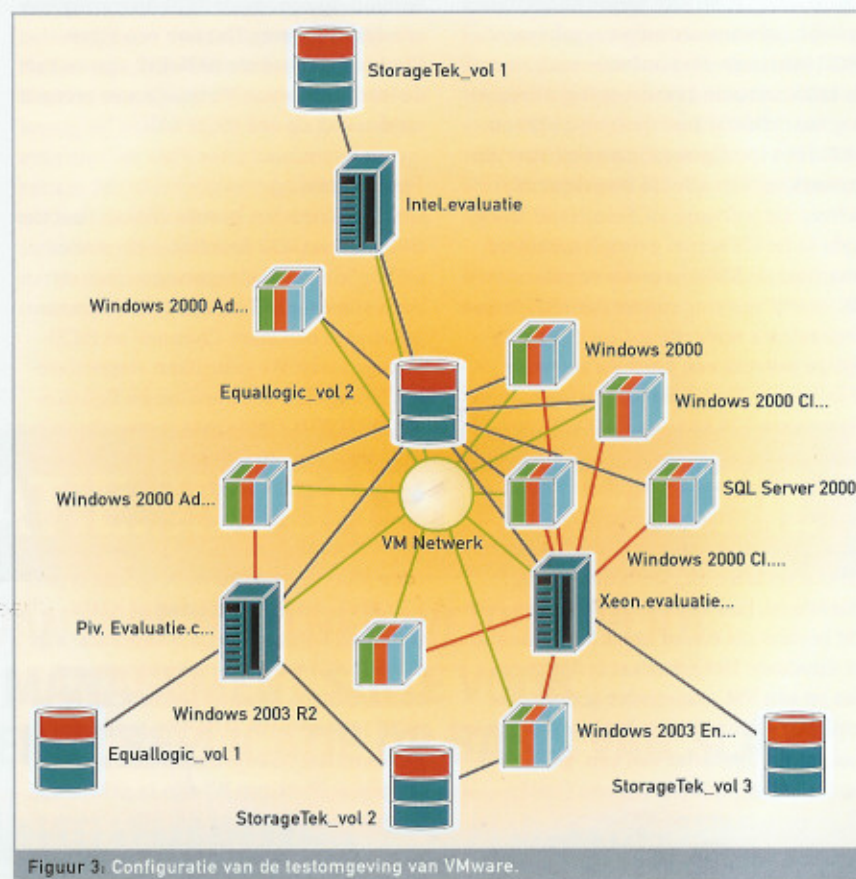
StorageTek_vol 1

Intel.evaluatie

Windows 2000 Ad...

Windows 2000

Equallogic_vol 2

Windows 2000 Cl...

Windows 2000 Ad...

SQL Server 2000

VM Netwerk

Windows 2000 Cl....

Xeon.evaluatie...

Piv. Evaluatie.c...

Windows 2003 R2

Windows 2003 En...

Equallogic_vol 1

StorageTek_vol 3

StorageTek_vol 2

Figuur 3: Configuratie van de testomgeving van VMware.